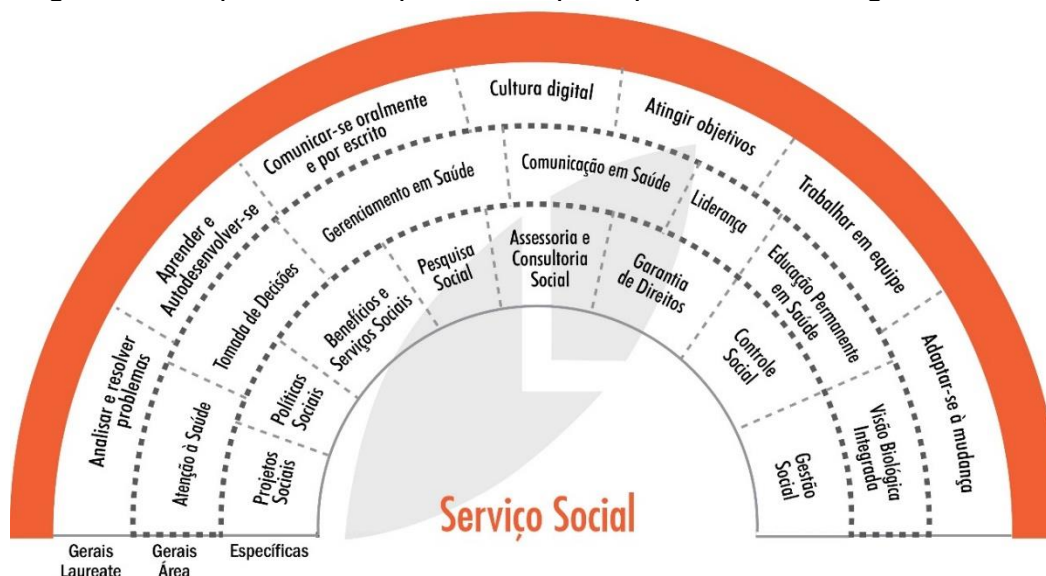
Analisar e resolver problemas

Aprender e Autodesenvolver-se

Comunicar-se oralmente e por escrito

Cultura digital

Atingir objetivos

Trabalhar em equipe

Adaptar-se à mudança

Atenção à Saúde

Tomada de Decisões

Gerenciamento em Saúde

Comunicação em Saúde

Liderança

Educação Permanente em Saúde

Visão Biológica Integrada

Projetos Sociais

Políticas Sociais

Benefícios e Serviços Sociais

Pesquisa Social

Assessoria e Consultoria Social

Garantia de Direitos

Controle Social

Gestão Social

Serviço Social

Gerais Laureate

Gerais Área

Específicas